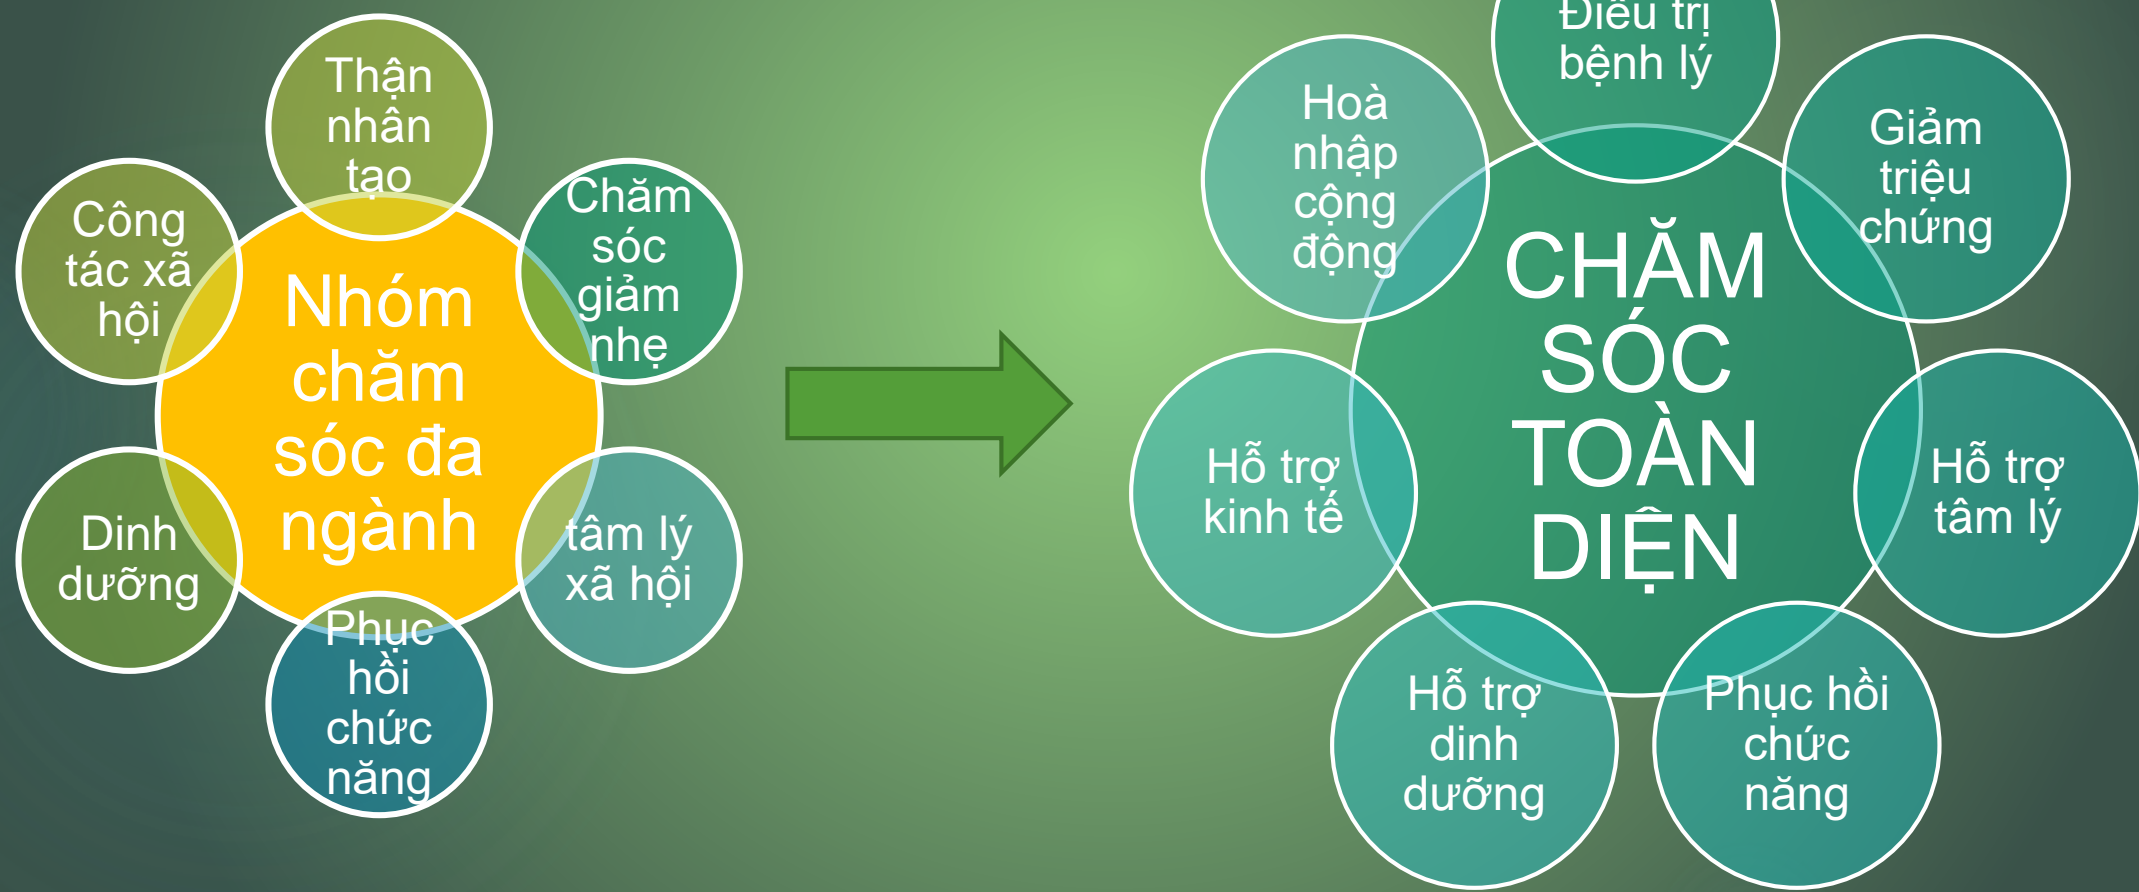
Nhóm chăm sóc đa ngành

Thận nhân tạo

Chăm sóc giảm nhẹ

tâm lý xã hội

Phục hồi chức năng

Dinh dưỡng

Công tác xã hội

CHĂM SÓC TOÀN DIỆN

Điều trị bệnh lý

Giảm triệu chứng

Hỗ trợ tâm lý

Phục hồi chức năng

Hỗ trợ dinh dưỡng

Hỗ trợ kinh tế

Hoà nhập cộng động